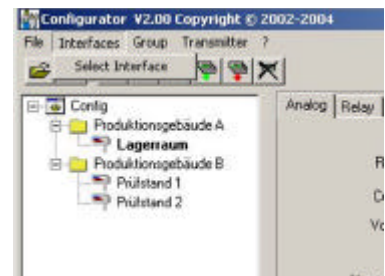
Configurator V2.00 Copyright © 2002-2004

File Interfaces Group Transmitter ?

Select Interface

Config
Produktionsgebäude A
Lagerraum
Produktionsgebäude B
Prüfstand 1
Prüfstand 2

Analog Relay

R
C
Vo